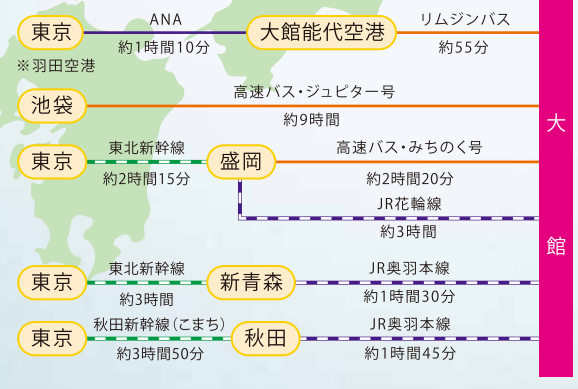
東京
※羽田空港
ANA
約1時間10分
大館能代空港
リムジンバス
約55分

池袋
高速バス・ジュピター号
約9時間

東京
東北新幹線
約2時間15分
盛岡
高速バス・みちのく号
約2時間20分
JR花輪線
約3時間

東京
東北新幹線
約3時間
新青森
JR奥羽本線
約1時間30分

東京
秋田新幹線(こまち)
約3時間50分
秋田
JR奥羽本線
約1時間45分

大
館